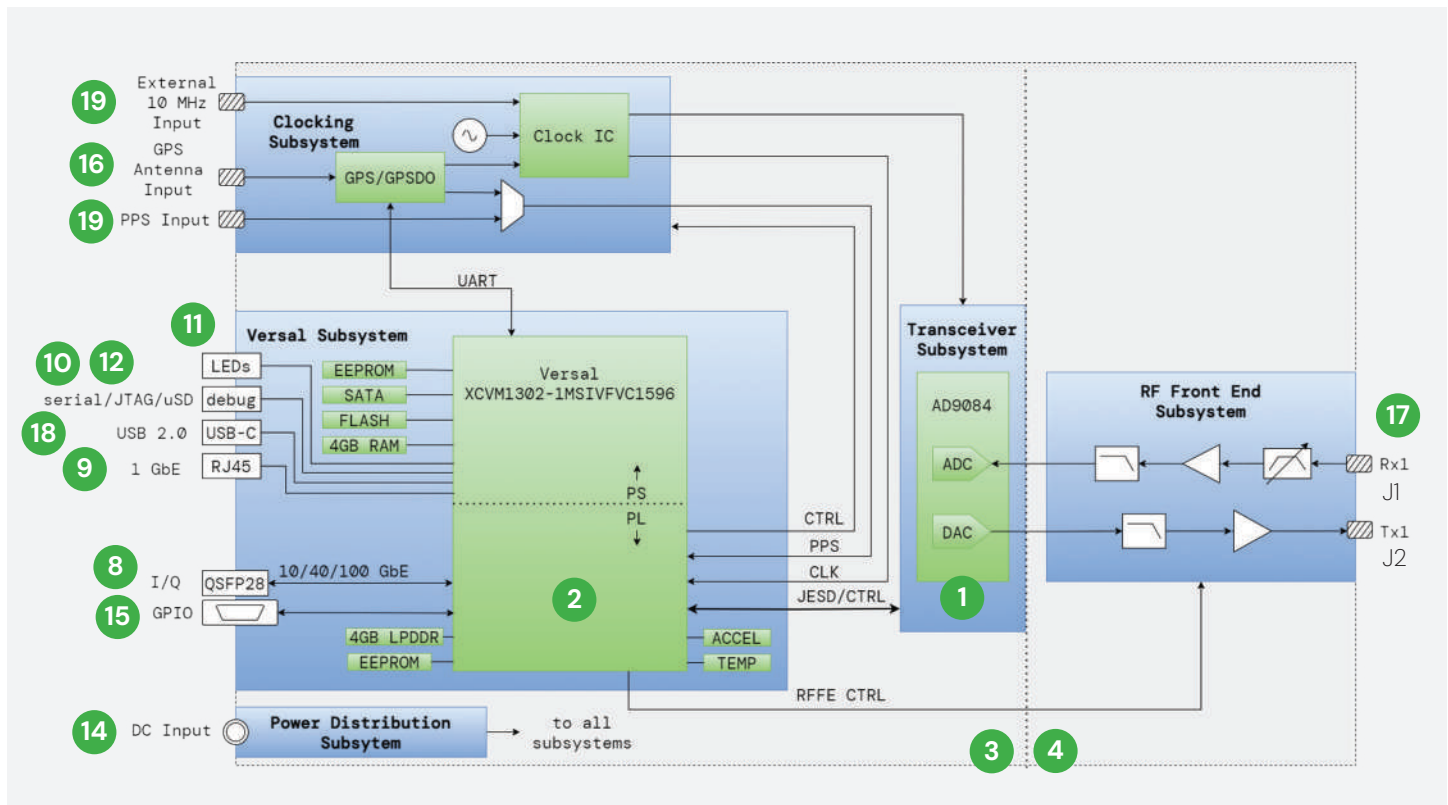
19 External 10 MHz Input

16 GPS Antenna Input

19 PPS Input

Clocking Subsystem

Clock IC

GPS/GPSDO

UART

11

Versal Subsystem

10 12

LEDs

serial/JTAG/uSD debug

18 USB 2.0 USB-C

9 1 GbE RJ45

EEPROM

SATA

FLASH

4GB RAM

Versal XCVM1302-1MSIVFVC1596

PS

PL

CTRL

PPS

CLK

JESD/CTRL

8 I/Q QSFP28

10/40/100 GbE

15 GPIO

4GB LPDDR

EEPROM

2

ACCEL

TEMP

RFFE CTRL

Transceiver Subsystem

AD9084

ADC

DAC

1

RF Front End Subsystem

17

Rx1

J1

Tx1

J2

14 DC Input

Power Distribution Subsytem

to all subsystems

3 4